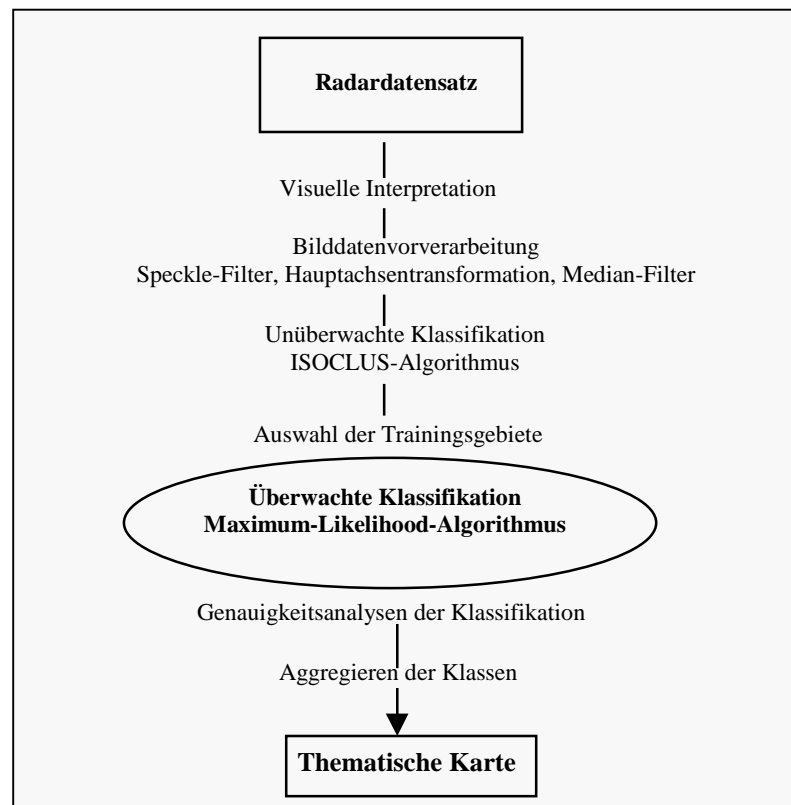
Radardatensatz

Visuelle Interpretation

Bilddatenvorverarbeitung
Speckle-Filter, Hauptachsentransformation, Median-Filter

Unüberwachte Klassifikation
ISOCLUS-Algorithmus

Auswahl der Trainingsgebiete

Überwachte Klassifikation
Maximum-Likelihood-Algorithmus

Genauigkeitsanalysen der Klassifikation

Aggregieren der Klassen

Thematische Karte